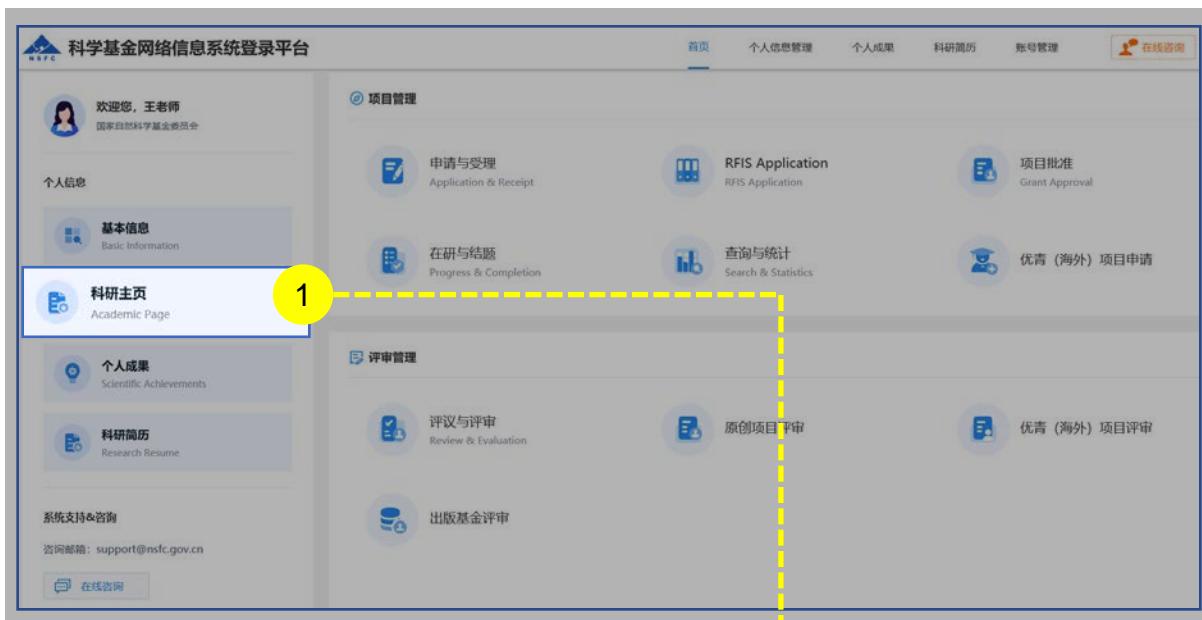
NSFC 科学基金网络信息系统登录平台

首页 个人信息管理 个人成果 科研简历 账号管理 在线咨询

欢迎您，王老师
国家自然科学基金委员会

个人信息

基本信息
Basic Information

科研主页
Academic Page

1

个人成果
Scientific Achievements

科研简历
Research Resume

系统支持&咨询
咨询邮箱：support@nsfc.gov.cn

在线咨询

项目管理

申请与受理
Application & Receipt

RFIS Application
RFIS Application

项目批准
Grant Approval

在研与结题
Progress & Completion

查询与统计
Search & Statistics

优青（海外）项目申请

评审管理

评议与评审
Review & Evaluation

原创项目评审

优青（海外）项目评审

出版基金评审